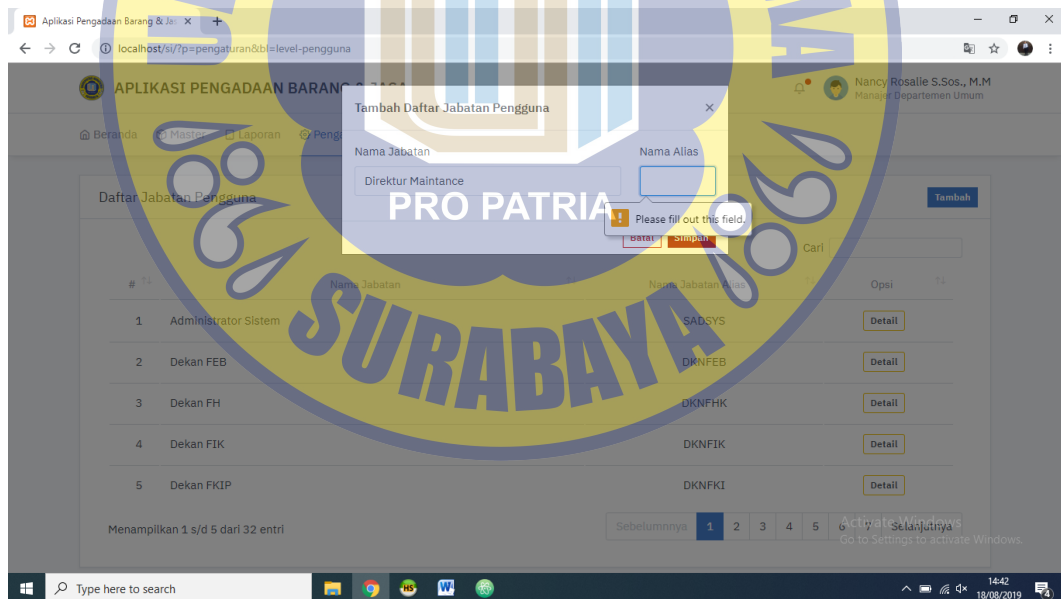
Aplikasi Pengadaan Barang & Ja: ×  +

localhost/si/?p=pengaturan&bl=level-pengguna

APLIKASI PENGADAAN BARANG & JASA

Nancy Rosalie S.Sos., M.M
Manajer Departemen Umum

Beranda  Master  Laporan  Peng

Tambah Daftar Jabatan Pengguna ×

Nama Jabatan
Direktur Maintance

Nama Alias

Please fill out this field.

Batal  Simpan

PRO PATRIA

SURABAYA

Daftar Jabatan Pengguna

Tambah

Cari

| # | Nama Jabatan | Nama Jabatan Alias | Opsi |
|---|---|---|---|
| 1 | Administrator Sistem | SADSYS | Detail |
| 2 | Dekan FEB | DKNFEB | Detail |
| 3 | Dekan FH | DKNFHK | Detail |
| 4 | Dekan FIK | DKNFIK | Detail |
| 5 | Dekan FKIP | DKNFKI | Detail |

Menampilkan 1 s/d 5 dari 32 entri

Sebelumnya 1 2 3 4 5 6 7 Selanjutnya

Activate Windows
Go to Settings to activate Windows.

Type here to search

14:42
18/08/2019